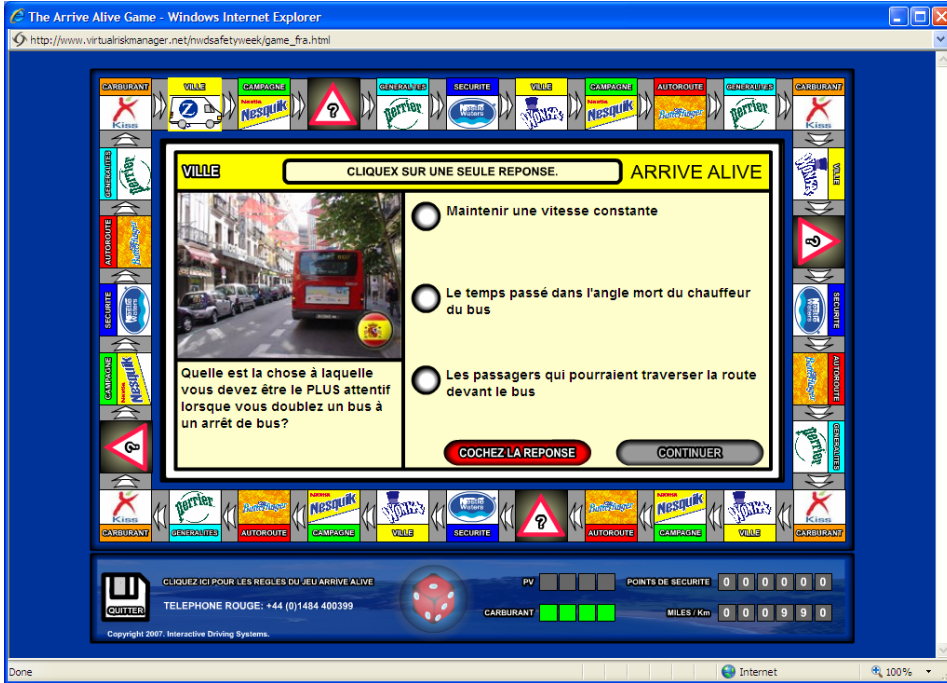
The Arrive Alive Game - Windows Internet Explorer

http://www.virtualriskmanager.net/nwdsafetyweek/game_fra.html

CARBURANT
Kiss
VILLE
CAMPAGNE
Nestlé Nesquik
GENERALITES
Perrier
SECURITE
Nestlé Waters
VILLE
Wonka
CAMPAGNE
Nestlé Nesquik
AUTOROUTE
Butterfinger
GENERALITES
Perrier
CARBURANT
Kiss

GENERALITES
Perrier
AUTOROUTE
Butterfinger
SECURITE
Nestlé Waters
CAMPAGNE
Nesquik

VILLE
Wonka
SECURITE
Nestlé Waters
AUTOROUTE
Butterfinger
GENERALITES
Perrier

VILLE

CLIQUEX SUR UNE SEULE REPONSE.

ARRIVE ALIVE

Maintenir une vitesse constante

Le temps passé dans l'angle mort du chauffeur du bus

Les passagers qui pourraient traverser la route devant le bus

Quelle est la chose à laquelle vous devez être le PLUS attentif lorsque vous doublez un bus à un arrêt de bus?

COCHEZ LA REPONSE

CONTINUER

Kiss
CARBURANT
Perrier
GENERALITES
Butterfinger
AUTOROUTE
Nestlé Nesquik
CAMPAGNE
Wonka
VILLE
Nestlé Waters
SECURITE
Butterfinger
AUTOROUTE
Nestlé Nesquik
CAMPAGNE
Wonka
VILLE
Kiss
CARBURANT

QUITTER

CLIQUEZ ICI POUR LES REGLES DU JEU ARRIVE ALIVE

TELEPHONE ROUGE: +44 (0)1484 400399

Copyright 2007. Interactive Driving Systems.

PV

CARBURANT

POINTS DE SECURITE 0 0 0 0 0 0

MILES / Km 0 0 0 9 9 0

Done

Internet

100%